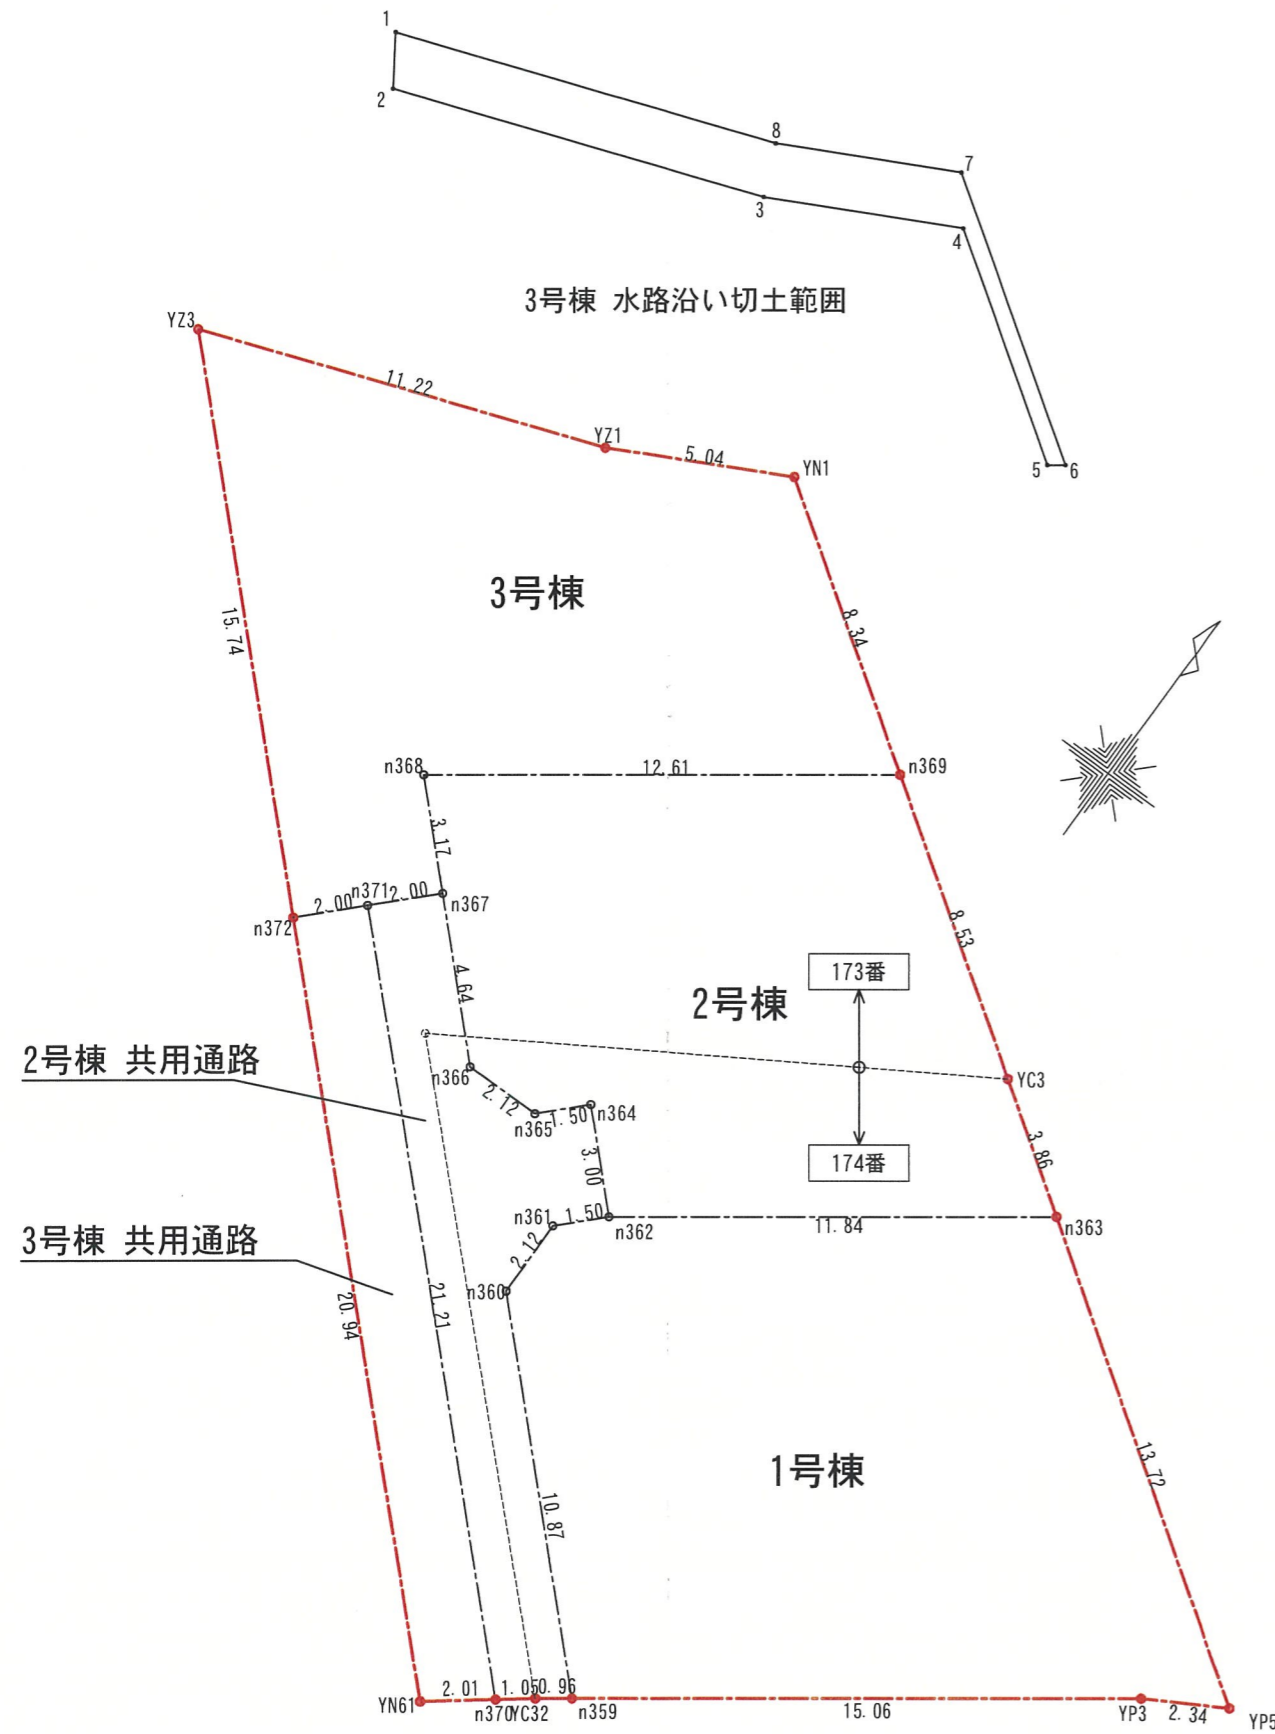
1
2
8
7
3
4
3号棟 水路沿い切土範囲
YZ3
11.22
YZ1
5.04
YN1
5
6
3号棟
15.74
8.34
n368
12.61
n369
3.17
n372
2.00
n371
2.00
n367
8.53
173番
4.64
2号棟
2号棟 共用通路
n366
YC3
2.12
n365
1.50
n364
3.00
174番
3.86
3号棟 共用通路
n361
1.50
n362
11.84
n363
2.12
n360
20.94
21.21
1号棟
13.72
10.87
YN61
2.01
1.05
0.96
n370
YC32
n359
15.06
YP3
2.34
YP5